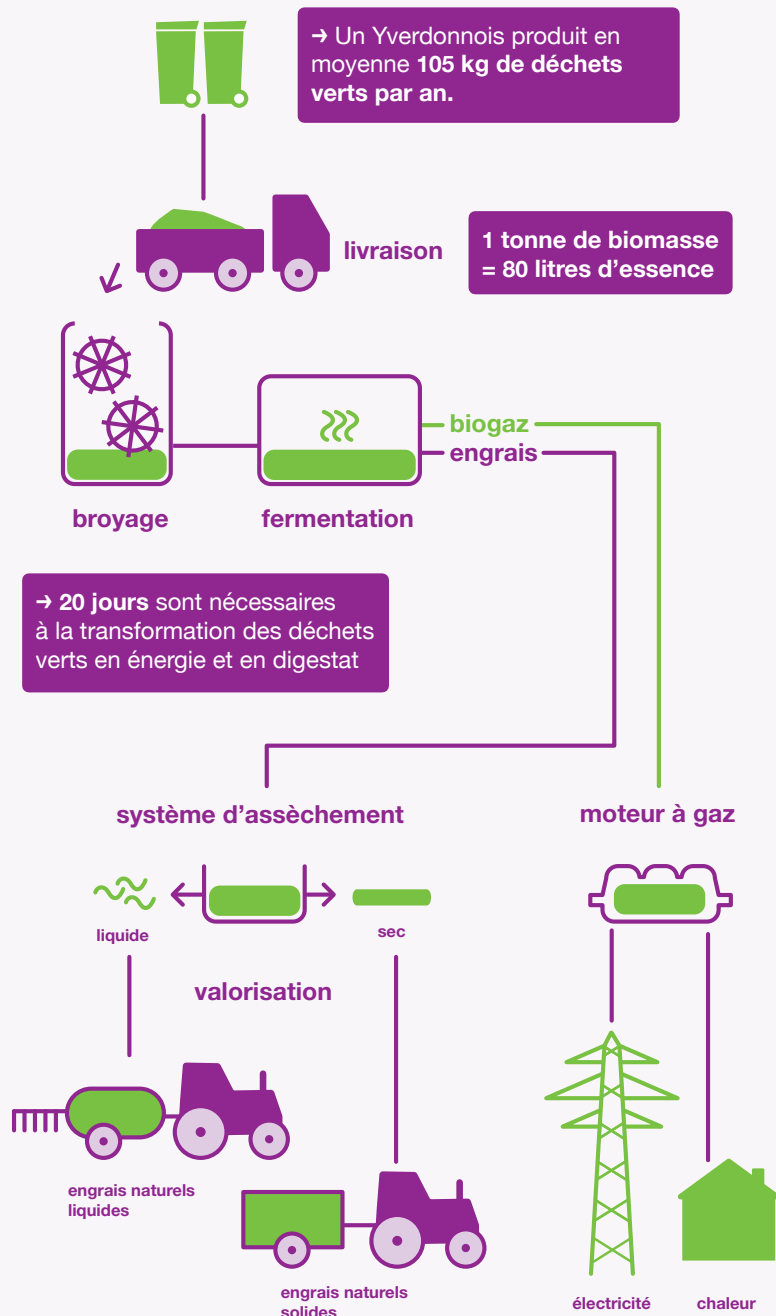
➜ Un Yverdonnois produit en moyenne **105 kg de déchets verts par an.**

livraison

1 tonne de biomasse = 80 litres d'essence

biogaz

engrais

broyage

fermentation

➜ **20 jours** sont nécessaires à la transformation des déchets verts en énergie et en digestat

système d'assèchement

moteur à gaz

liquide

sec

valorisation

engrais naturels liquides

engrais naturels solides

électricité

chaleur